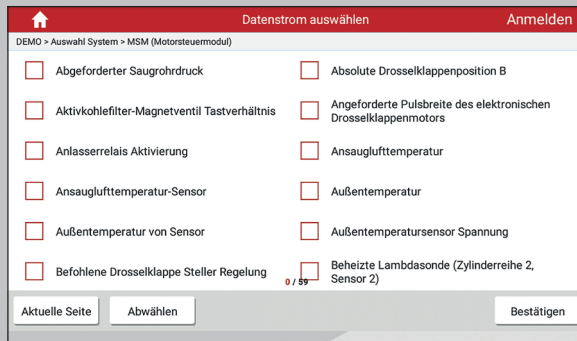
Datenstrom auswählen

Anmelden

DEMO > Auswahl System > MSM (Motorsteuermodul)

Abgeforderter Saugrohrdruck

Absolute Drosselklappenposition B

Aktivkohlefilter-Magnetventil Tastverhältnis

Angeforderte Pulsbreite des elektronischen Drosselklappenmotors

Anlasserrelais Aktivierung

Ansauglufttemperatur

Ansauglufttemperatur-Sensor

Außentemperatur

Außentemperatur von Sensor

Außentemperatursensor Spannung

Befohlene Drosselklappe Steller Regelung

0 / 59

Beheizte Lambdasonde (Zylinderreihe 2, Sensor 2)

Aktuelle Seite

Abwählen

Bestätigen